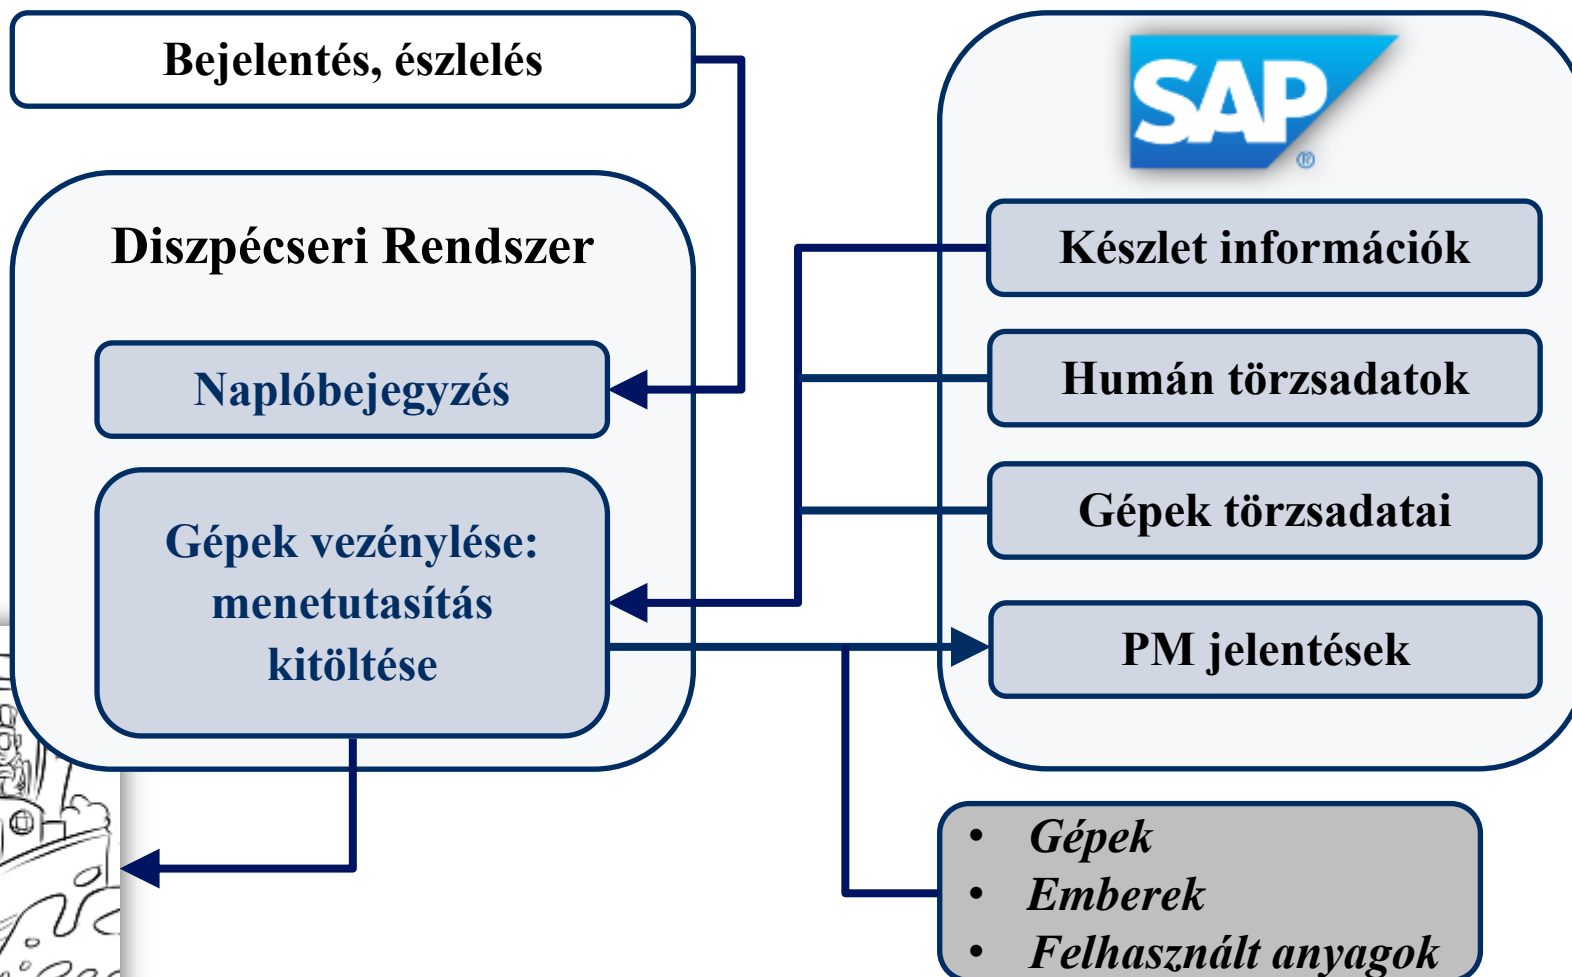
Bejelentés, észlelés

Diszpécseri Rendszer

Naplóbejegyzés

Gépek vezénylése: menetutasítás kitöltése

SAP

Készlet információk

Humán törzsadatok

Gépek törzsadatai

PM jelentések

- Gépek
- Emberek
- Felhasznált anyagok